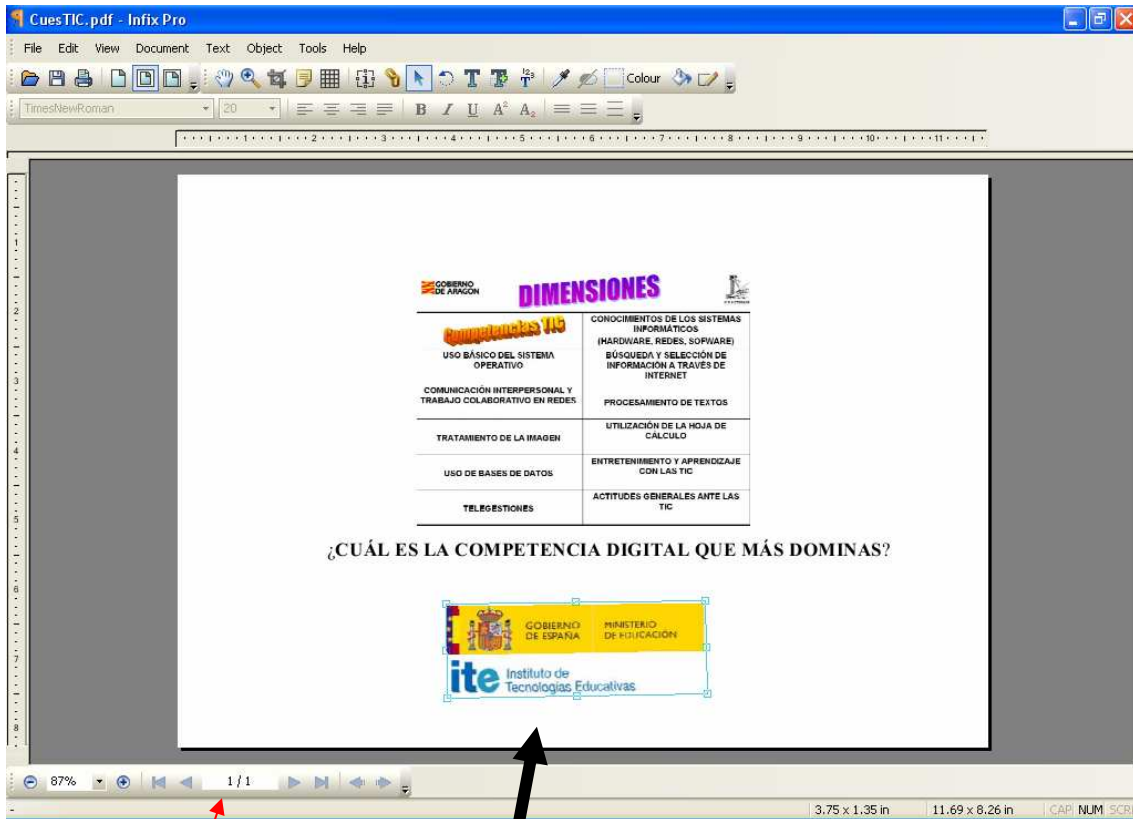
CuesTIC.pdf - Infix Pro

File Edit View Document Text Object Tools Help

Colour

TimesNewRoman 20

B I U $A^2$ $A_2$

GOBIERNO DE ARAGON

DIMENSIONES

| Competencias TIC | CONOCIMIENTOS DE LOS SISTEMAS INFORMÁTICOS (HARDWARE, REDES, SOFWARE) |
|---|---|
| USO BÁSICO DEL SISTEMA OPERATIVO | BÚSQUEDA Y SELECCIÓN DE INFORMACIÓN A TRAVÉS DE INTERNET |
| COMUNICACIÓN INTERPERSONAL Y TRABAJO COLABORATIVO EN REDES | PROCESAMIENTO DE TEXTOS |
| TRATAMIENTO DE LA IMAGEN | UTILIZACIÓN DE LA HOJA DE CALCULO |
| USO DE BASES DE DATOS | ENTRETENIMIENTO Y APRENDIZAJE CON LAS TIC |
| TELEGESTIONES | ACTITUDES GENERALES ANTE LAS TIC |

¿CUÁL ES LA COMPETENCIA DIGITAL QUE MÁS DOMINAS?

GOBIERNO DE ESPAÑA MINISTERIO DE EDUCACIÓN

ite Instituto de Tecnologías Educativas

87% 1 / 1

3.75 x 1.35 in 11.69 x 8.26 in CAP NUM SCR